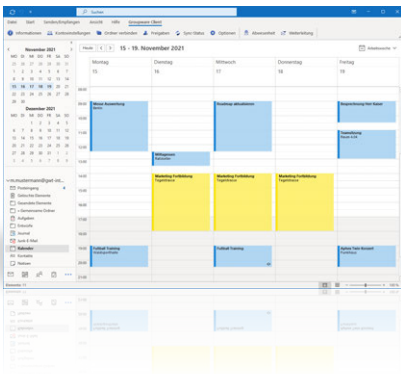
Suchen

Datei Start Senden/Empfangen Ansicht Hilfe Groupware Client

Informationen Kontoeinstellungen Ordner verwalten Freigaben Sync-Status Optionen Abwesenheit Weiterleitung

November 2021
MO DI MI DO FR SA SO
1 2 3 4 5 6 7
8 9 10 11 12 13 14
15 16 17 18 19 20 21
22 23 24 25 26 27 28
29 30

Dezember 2021
MO DI MI DO FR SA SO
1 2 3 4 5
6 7 8 9 10 11 12
13 14 15 16 17 18 19
20 21 22 23 24 25 26
27 28 29 30 31

m.mustermann@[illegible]
Posteingang
Gelöschte Elemente
Gesendete Elemente
Synchronisierungsprobleme (Nur dieser Computer)
Aufgaben
Entwürfe
Journal
Junk-E-Mail
Kalender
Kontakte
Notizen

Heute 15 - 19. November 2021 Arbeitswoche

Montag 15
Dienstag 16
Mittwoch 17
Donnerstag 18
Freitag 19

08:00
09:00
10:00
11:00
12:00
13:00
14:00
15:00
16:00
17:00
18:00
19:00
20:00

Messe Auswertung
Berlin

Roadmap aktualisieren

Besprechung Vertrieb

Teamsitzung
Raum 4.16

Mittagessen
Italiener

Marketing Fortbildung
Tagesthema

Marketing Fortbildung
Tagesthema

Marketing Fortbildung
Tagesthema

Marketing Fortbildung
Tagesthema

Fußball Training
Sportplatz

Fußball Training

Aktion Team-Konzert
Stadthalle

Elemente: 11